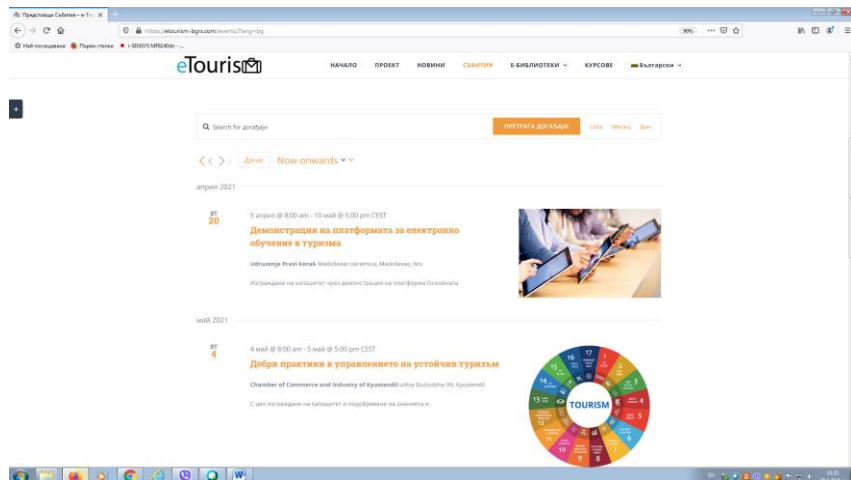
Предстоящи Събития – e-To ×

https://etourism-bgrs.com/events/?lang=bg

90%

Най-посещавани Първи стъпки i-SENSYS MF8540dn - ...

eTouris

НАЧАЛО ПРОЕКТ НОВИНИ СЪБИТИЯ Е-БИБЛИОТЕКИ КУРСОВЕ Български

Search for догађаји

ПРЕТРАГА ДОГАЂАЈИ Списък Месец Ден

Днес Now onwards

април 2021

ВТ
20

5 април @ 8:00 am - 10 май @ 5:00 pm CEST

Демонстрация на платформата за електронно обучение в туризма

Udruzenje Pravi korak Medoševac okretnica, Medoševac, Nis

Изграждане на капацитет чрез демонстрация на платформа Основната

май 2021

ВТ
4

4 май @ 8:00 am - 5 май @ 5:00 pm CEST

Добри практики в управлението на устойчив туризъм

Chamber of Commerce and Industry of Kyustendil ulitsa Bulisdha 99, Kyustendil

С цел изграждане на капацитет и подобряване на знанията и

TOURISM